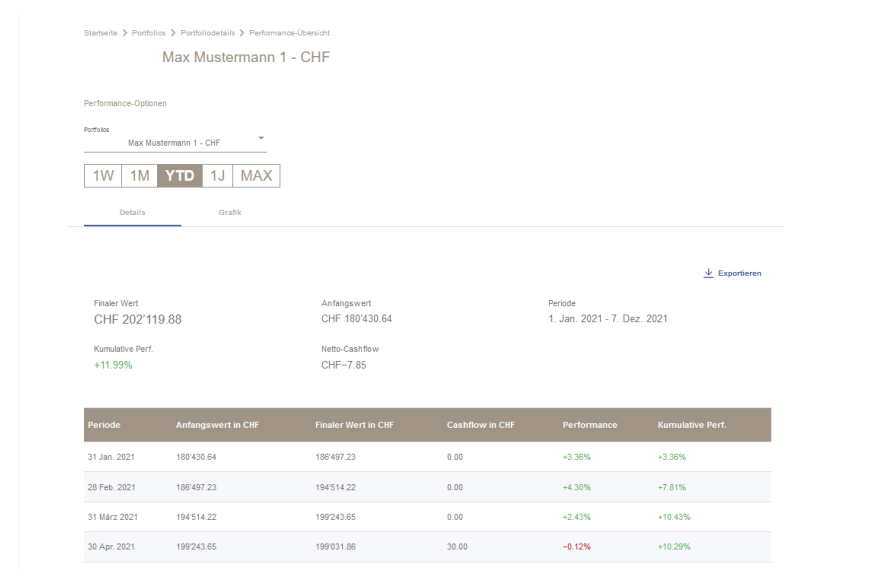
Startseite > Portfolios > Portfoliodetails > Performance-Übersicht

Max Mustermann 1 - CHF

Performance-Optionen

Portfolios
Max Mustermann 1 - CHF

1W 1M YTD 1J MAX

Details Grafik

Exportieren

Finaler Wert
CHF 202'119.88

Anfangswert
CHF 180'430.64

Periode
1. Jan. 2021 - 7. Dez. 2021

Kumulative Perf.
+11.99%

Netto-Cashflow
CHF−7.85

| Periode | Anfangswert in CHF | Finaler Wert in CHF | Cashflow in CHF | Performance | Kumulative Perf. |
|---|---|---|---|---|---|
| 31 Jan. 2021 | 180'430.64 | 186'497.23 | 0.00 | +3.36% | +3.36% |
| 28 Feb. 2021 | 186'497.23 | 194'514.22 | 0.00 | +4.30% | +7.81% |
| 31 März 2021 | 194'514.22 | 199'243.65 | 0.00 | +2.43% | +10.43% |
| 30 Apr. 2021 | 199'243.65 | 199'031.86 | 30.00 | −0.12% | +10.29% |